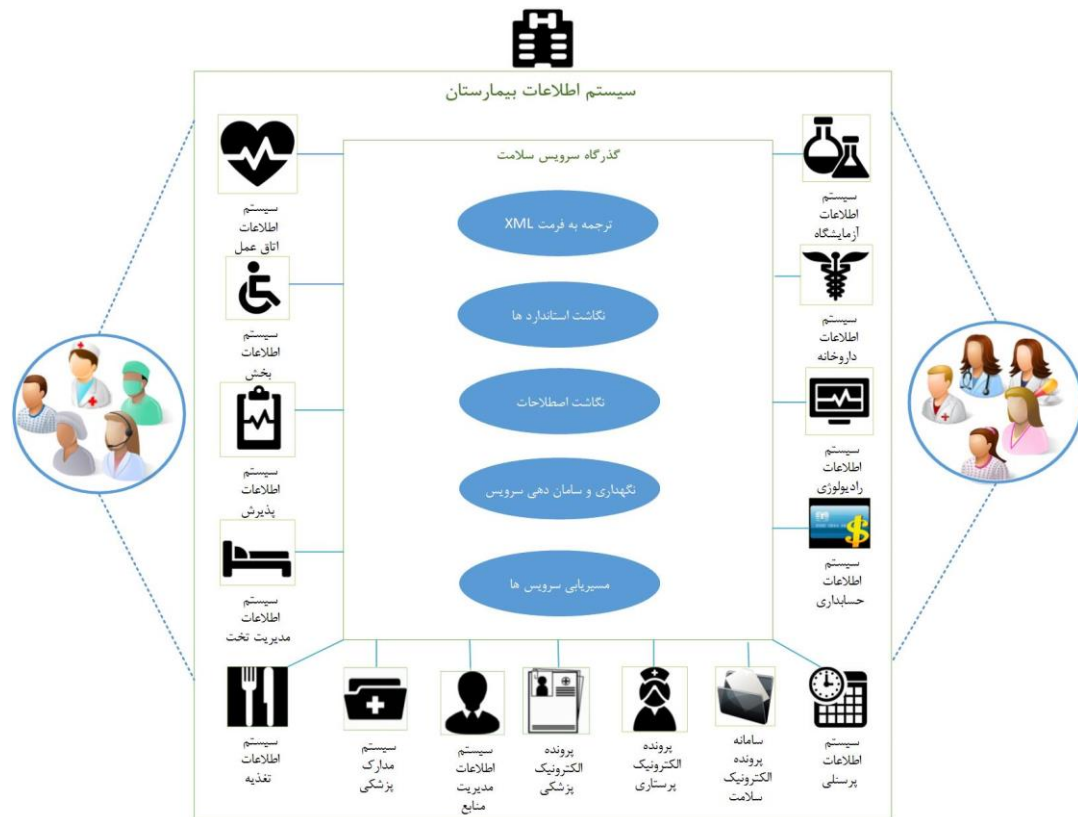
سیستم اطلاعات بیمارستان

گذرگاه سرویس سلامت

ترجمه به فرمت XML

نگاشت استاندارد ها

نگاشت اصطلاحات

نگهداری و سامان دهی سرویس

مسیریابی سرویس ها

سیستم اطلاعات آزمایشگاه

سیستم اطلاعات داروخانه

سیستم اطلاعات رادیولوژی

سیستم اطلاعات حسابداری

سیستم اطلاعات اتاق عمل

سیستم اطلاعات بخش

سیستم اطلاعات پذیرش

سیستم اطلاعات مدیریت تخت

سیستم اطلاعات پرسنلی

سامانه پرونده الکترونیک سلامت

پرونده الکترونیک پرستاری

پرونده الکترونیک پزشکی

سیستم اطلاعات مدیریت منابع

سیستم مدارک پزشکی

سیستم اطلاعات تغذیه